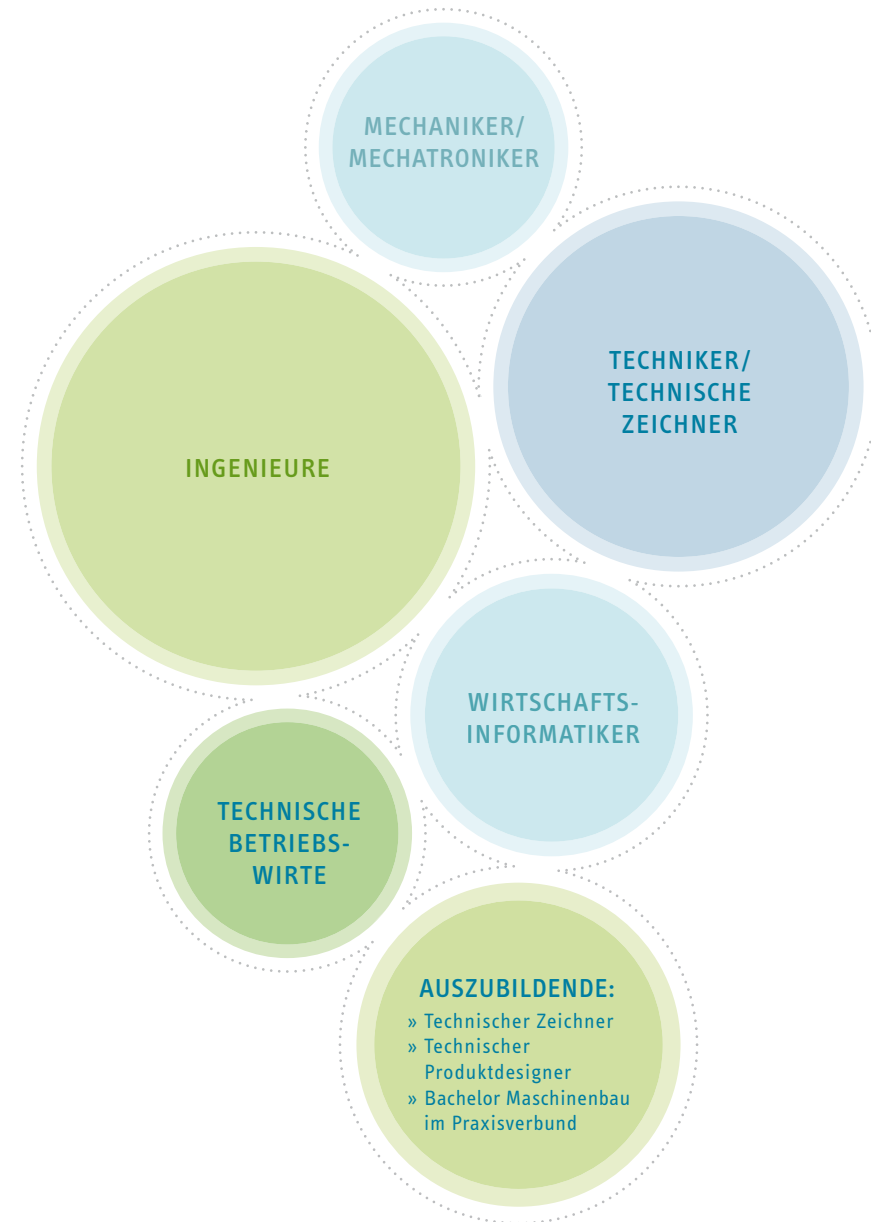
MECHANIKER/ MECHATRONIKER

TECHNIKER/ TECHNISCHE ZEICHNER

INGENIEURE

WIRTSCHAFTSINFORMATIKER

TECHNISCHE BETRIEBSWIRTE

AUSZUBILDENDE:
» Technischer Zeichner
» Technischer Produktdesigner
» Bachelor Maschinenbau im Praxisverbund